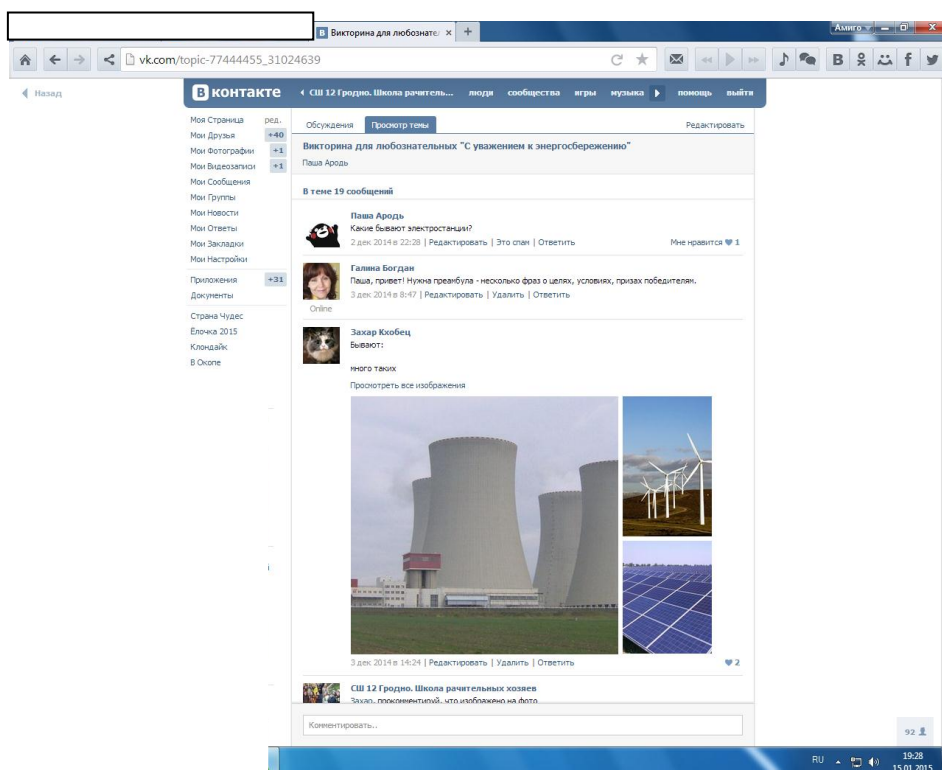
Викторина для любознател ×
+
Амиго
vk.com/topic-77444455_31024639

Назад

В контакте
СШ 12 Гродно. Школа рачитель...
люди
сообщества
игры
музыка
помощь
выйти

Моя Страница ред.
Мои Друзья +40
Мои Фотографии +1
Мои Видеозаписи +1
Мои Сообщения
Мои Группы
Мои Новости
Мои Ответы
Мои Закладки
Мои Настройки
Приложения +31
Документы
Страна Чудес
Ёлочка 2015
Клондайк
В Окопе

Обсуждения
Просмотр темы
Редактировать

Викторина для любознательных "С уважением к энергосбережению"
Паша Ародь

В теме 19 сообщений

Паша Ародь
Какие бывают электростанции?
2 дек 2014 в 22:28 | Редактировать | Это спам | Ответить
Мне нравится 1

Галина Богдан
Паша, привет! Нужна преамбула - несколько фраз о целях, условиях, призах победителям.
3 дек 2014 в 8:47 | Редактировать | Удалить | Ответить
Online

Захар Кхобец
Бывают:

много таких
Просмотреть все изображения
3 дек 2014 в 14:24 | Редактировать | Удалить | Ответить
2

СШ 12 Гродно. Школа рачительных хозяев
Захар, прокомментируй, что изображено на фото

Комментировать...

92
RU
19:28
15.01.2015